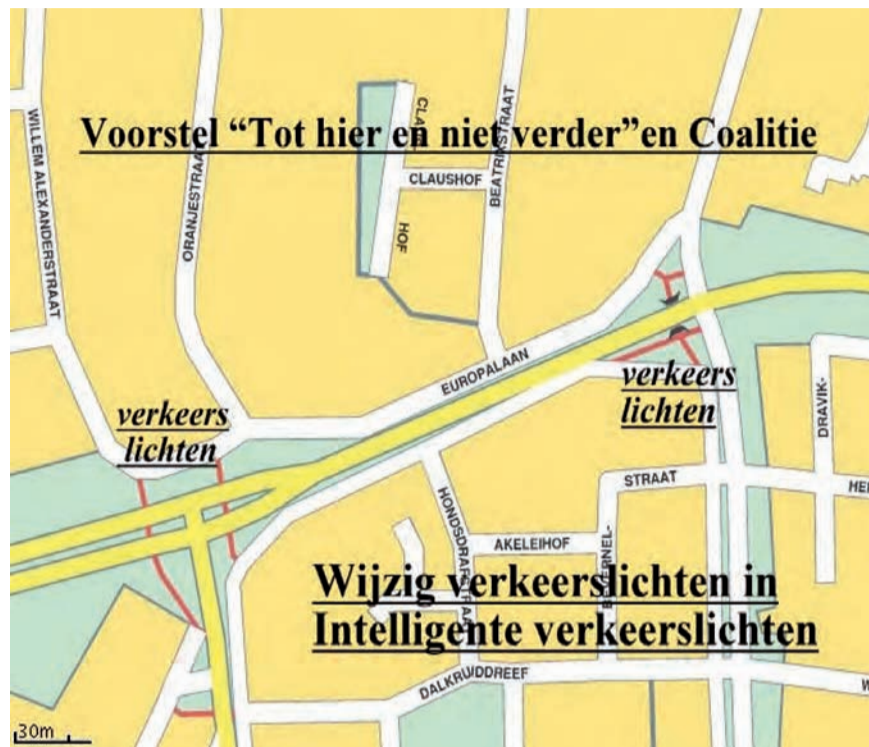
Voorstel "Tot hier en niet verder"en Coalitie

WILLEM ALEXANDERSTRAAT

ORANJESTRAAT

CLA

CLAUSHOF

HOF

BEATRIXSTRAAT

EUROPALAAN

verkeers lichten

verkeers lichten

DRAVIK-

STRAAT

HE

HONDSDRAFSTRAAT

AKELEIHOF

BERNEL-

Wijzig verkeerslichten in Intelligente verkeerslichten

DALKRUIDDREEF

W

30m